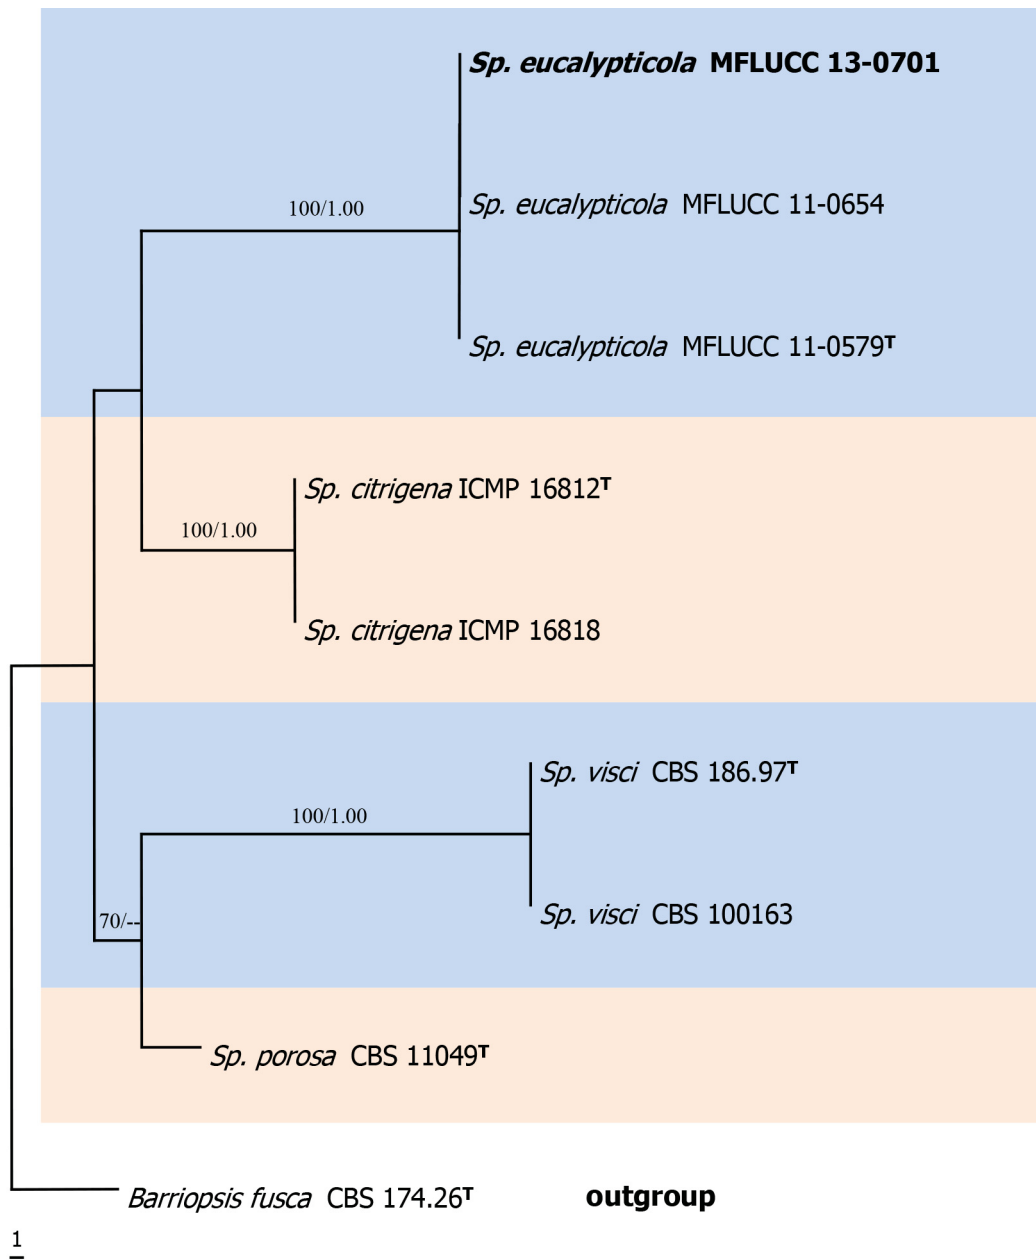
Sp. eucalypticola MFLUCC 13-0701

100/1.00

Sp. eucalypticola MFLUCC 11-0654

Sp. eucalypticola MFLUCC 11-0579$^{T}$

Sp. citrigena ICMP 16812$^{T}$

100/1.00

Sp. citrigena ICMP 16818

Sp. visci CBS 186.97$^{T}$

100/1.00

70/--

Sp. visci CBS 100163

Sp. porosa CBS 11049$^{T}$

Barriopsis fusca CBS 174.26$^{T}$ outgroup

1